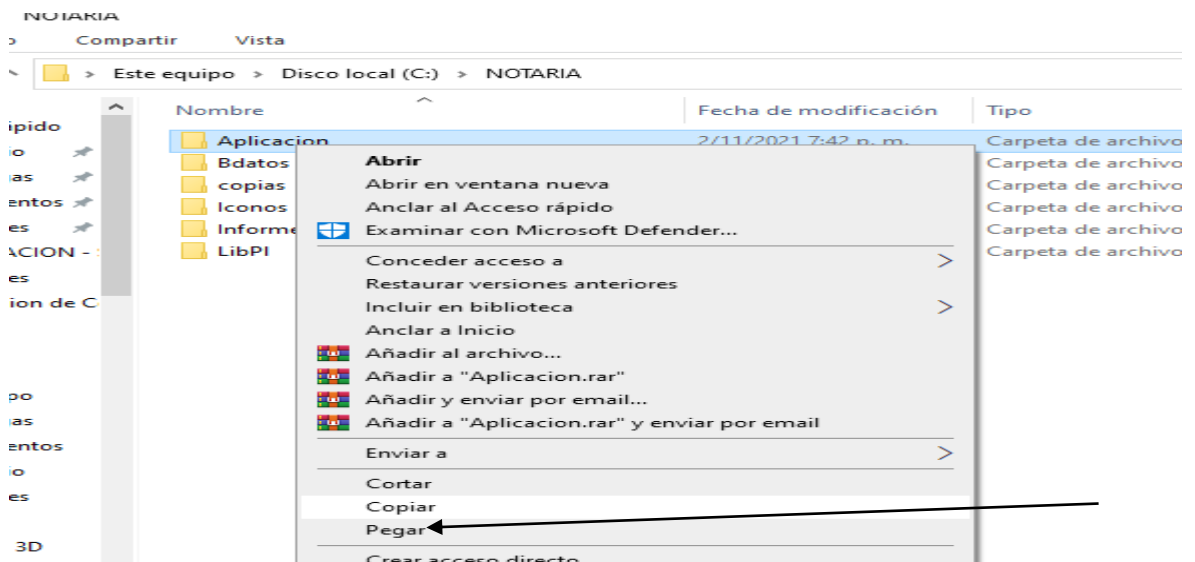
NOTARIA

Compartir Vista

Este equipo > Disco local (C:) > NOTARIA

ápido
io
ias
entos
es
ACION -
es
ion de C

po
ias
entos
io
es
3D

| Nombre | Fecha de modificación | Tipo |
|---|---|---|
| Aplicacion | 2/11/2021 7:42 p. m. | Carpeta de archivo |
| Bdatos | | Carpeta de archivo |
| copias | | Carpeta de archivo |
| Iconos | | Carpeta de archivo |
| Informe | | Carpeta de archivo |
| LibPI | | Carpeta de archivo |

Abrir
Abrir en ventana nueva
Anclar al Acceso rápido
Examinar con Microsoft Defender...
Conceder acceso a
Restaurar versiones anteriores
Incluir en biblioteca
Anclar a Inicio
Añadir al archivo...
Añadir a "Aplicacion.rar"
Añadir y enviar por email...
Añadir a "Aplicacion.rar" y enviar por email
Enviar a
Cortar
Copiar
Pegar
Crear acceso directo